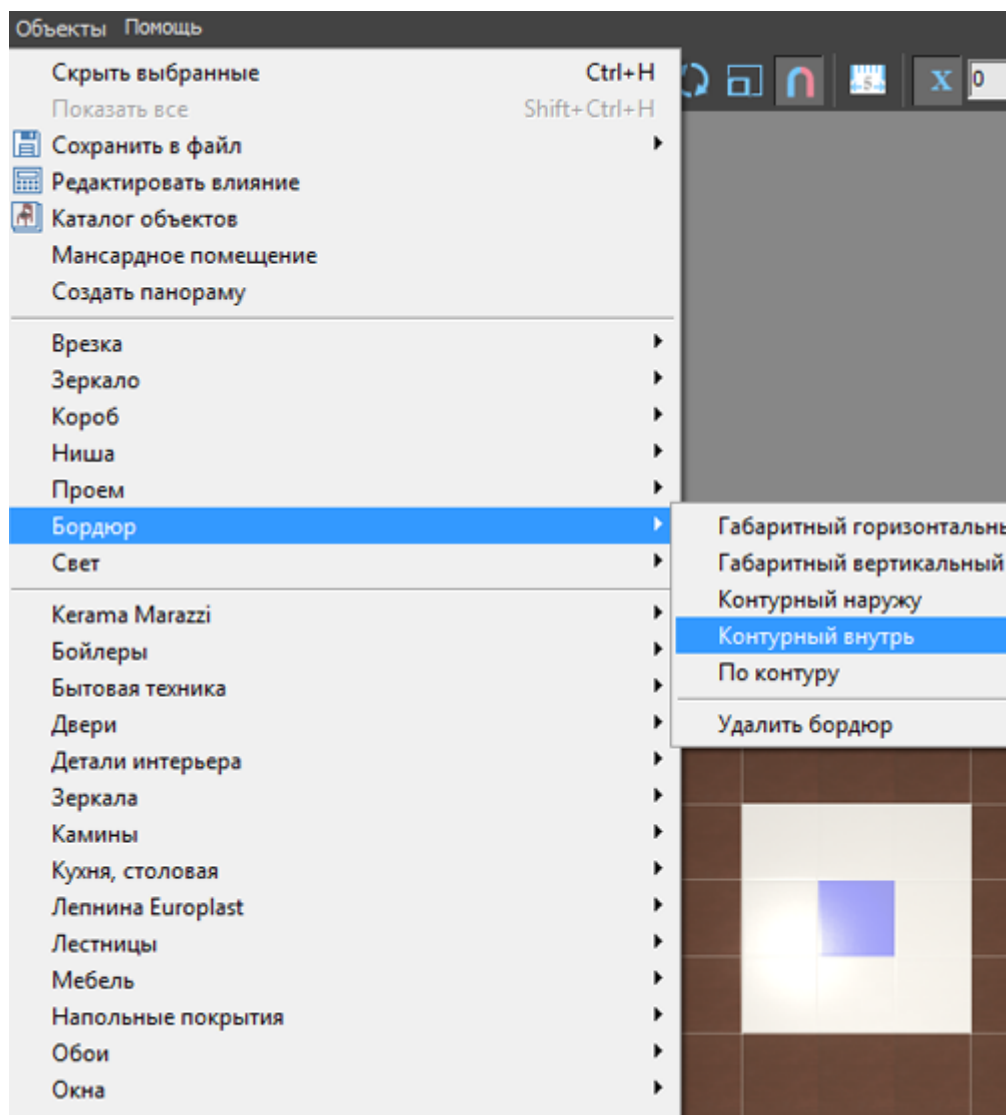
Объекты Помощь

Скрыть выбранные Ctrl+H
Показать все Shift+Ctrl+H
Сохранить в файл
Редактировать влияние
Каталог объектов
Мансардное помещение
Создать панораму

Врезка
Зеркало
Короб
Ниша
Проем
Бордюр
Свет

Kerama Marazzi
Бойлеры
Бытовая техника
Двери
Детали интерьера
Зеркала
Камины
Кухня, столовая
Лепнина Europlast
Лестницы
Мебель
Напольные покрытия
Обои
Окна

Габаритный горизонтальны
Габаритный вертикальный
Контурный наружу
Контурный внутрь
По контуру

Удалить бордюр

X 0